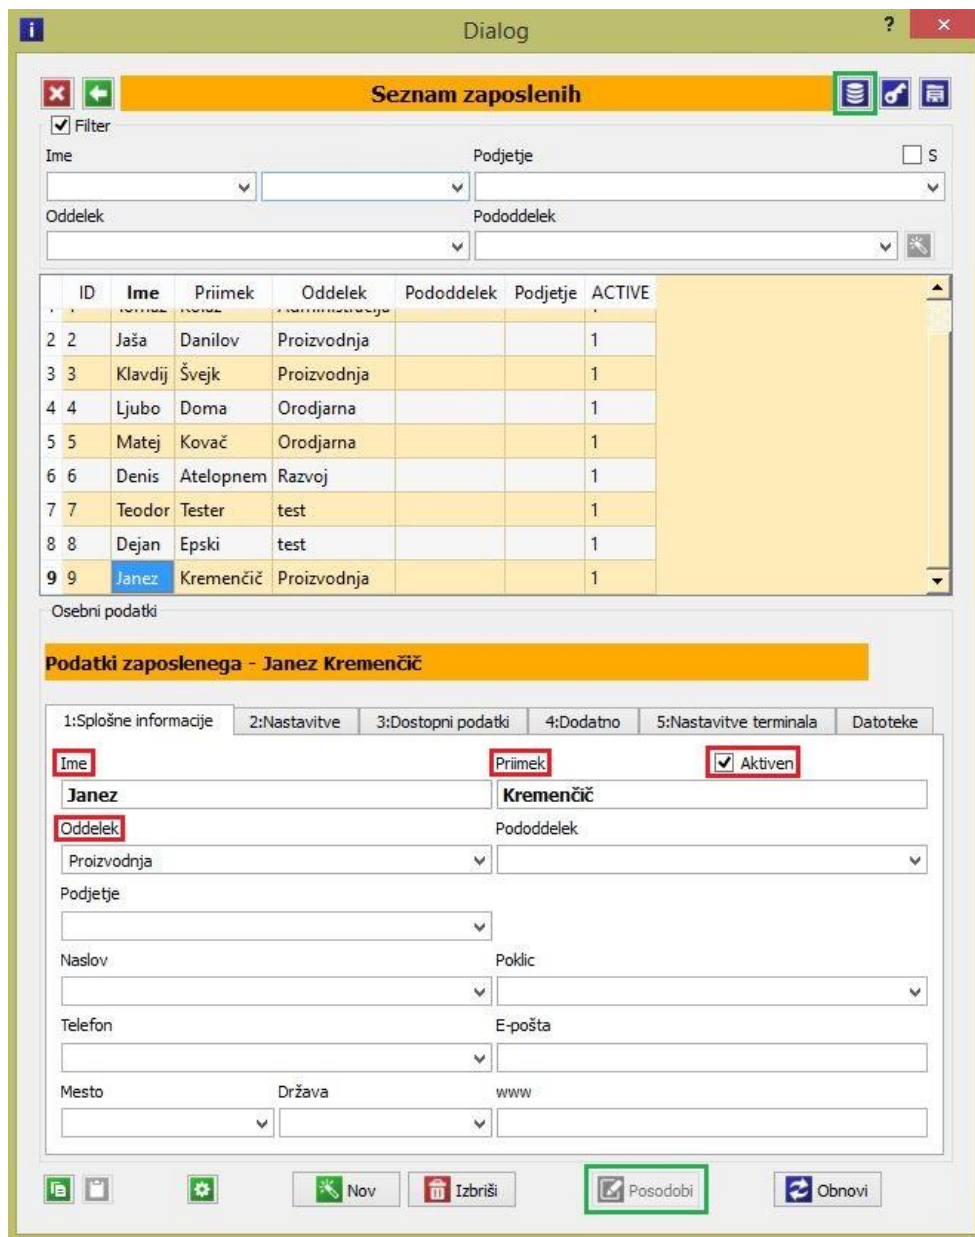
Dialog

Seznam zaposlenih

Filter

Ime

Podjetje

S

Oddelek

Pododdelek

| | ID | Ime | Priimek | Oddelek | Pododdelek | Podjetje | ACTIVE |
|---|---|---|---|---|---|---|---|
| 2 | 2 | Jaša | Danilov | Proizvodnja | | | 1 |
| 3 | 3 | Klavdij | Švejk | Proizvodnja | | | 1 |
| 4 | 4 | Ljubo | Doma | Orodjarna | | | 1 |
| 5 | 5 | Matej | Kovač | Orodjarna | | | 1 |
| 6 | 6 | Denis | Atelopnem | Razvoj | | | 1 |
| 7 | 7 | Teodor | Tester | test | | | 1 |
| 8 | 8 | Dejan | Epski | test | | | 1 |
| 9 | 9 | Janez | Kremenčič | Proizvodnja | | | 1 |

Osebni podatki

Podatki zaposlenega - Janez Kremenčič

1:Splošne informacije | 2:Nastavitve | 3:Dostopni podatki | 4:Dodatno | 5:Nastavitve terminala | Datoteke

Ime

Priimek

Aktiven

Janez

Kremenčič

Oddelek

Pododdelek

Proizvodnja

Podjetje

Naslov

Poklic

Telefon

E-pošta

Mesto

Država

www

Nov

Izbriši

Posodobi

Obnovi